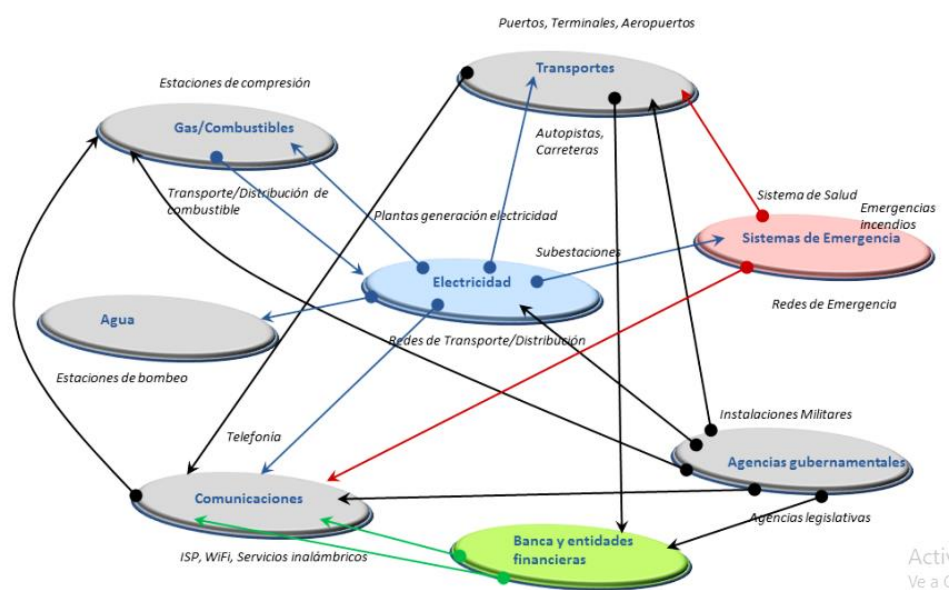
Puertos, Terminales, Aeropuertos

Transportes

Estaciones de compresión

Gas/Combustibles

Autopistas, Carreteras

Sistema de Salud

Emergencias incendios

Transporte/Distribución de combustible

Plantas generación electricidad

Sistemas de Emergencia

Subestaciones

Electricidad

Agua

Redes de Emergencia

Redes de Transporte/Distribución

Estaciones de bombeo

Instalaciones Militares

Telefonia

Agencias gubernamentales

Comunicaciones

Agencias legislativas

Banca y entidades financieras

ISP, WiFi, Servicios inalámbricos

Activ
Ve a C